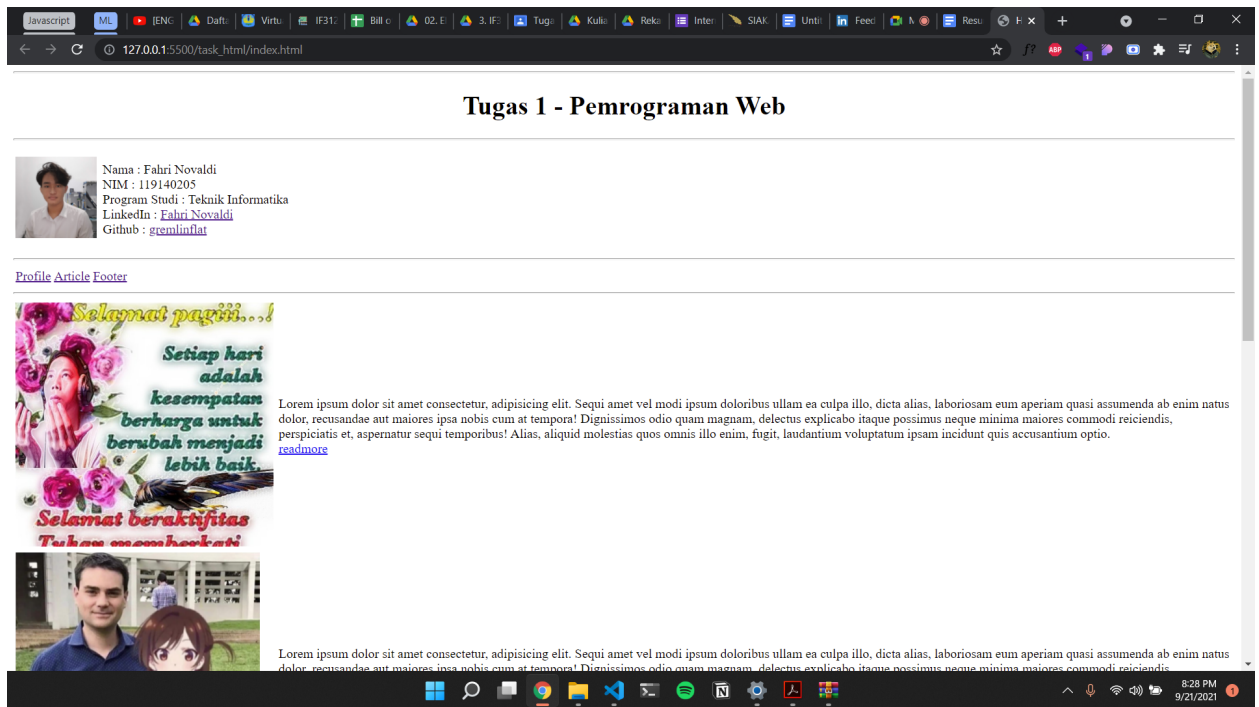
Javascript ML [ENG Dafta Virtu IF312 Bill o 02. E 3. IF3 Tuga Kulia Reka Inter SIAK Untit Feed M Resu H

127.0.0.1:5500/task_html/index.html

Tugas 1 - Pemrograman Web

Nama : Fahri Novaldi
NIM : 119140205
Program Studi : Teknik Informatika
LinkedIn : Fahri Novaldi
Github : gremlinflat

Profile Article Footer

Selamat pagiii...! Setiap hari adalah kesempatan berharga untuk berubah menjadi lebih baik. Selamat beraktifitas Tuhan memberkati

Lorem ipsum dolor sit amet consectetur, adipisicing elit. Sequi amet vel modi ipsum doloribus ullam ea culpa illo, dicta alias, laboriosam eum aperiam quasi assumenda ab enim natus dolor, recusandae aut maiores ipsa nobis cum at tempora! Dignissimos odio quam magnam, delectus explicabo itaque possimus neque minima maiores commodi reiciendis, perspiciatis et, aspernatur sequi temporibus! Alias, aliquid molestias quos omnis illo enim, fugit, laudantium voluptatum ipsam incidunt quis accusantium optio.
readmore

Lorem ipsum dolor sit amet consectetur, adipisicing elit. Sequi amet vel modi ipsum doloribus ullam ea culpa illo, dicta alias, laboriosam eum aperiam quasi assumenda ab enim natus dolor, recusandae aut maiores ipsa nobis cum at tempora! Dignissimos odio quam magnam, delectus explicabo itaque possimus neque minima maiores commodi reiciendis,

8:28 PM
9/21/2021